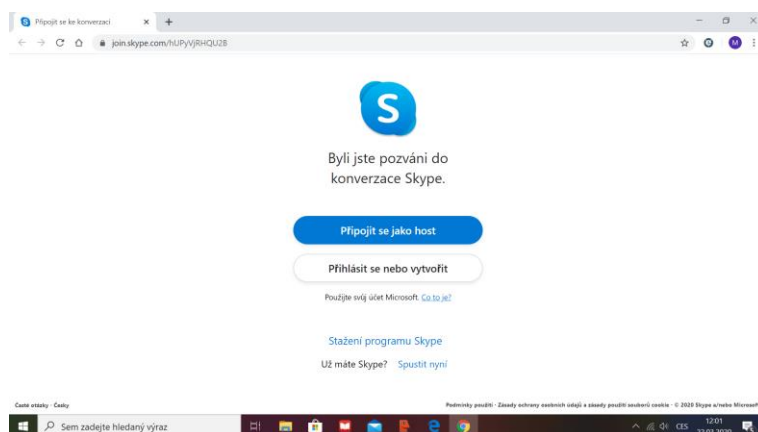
Připojit se ke konverzaci × +

join.skype.com/hUPyVjRHQU2B

M

S

Byli jste pozváni do konverzace Skype.

Připojit se jako host

Přihlásit se nebo vytvořit

Použijte svůj účet Microsoft. Co to je?

Stažení programu Skype

Už máte Skype? Spustit nyní

Časté otázky · Česky

Podmínky použití · Zásady ochrany osobních údajů a zásady použití souborů cookie · © 2020 Skype a/nebo Microsoft

Sem zadejte hledaný výraz

CES 12:01 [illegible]